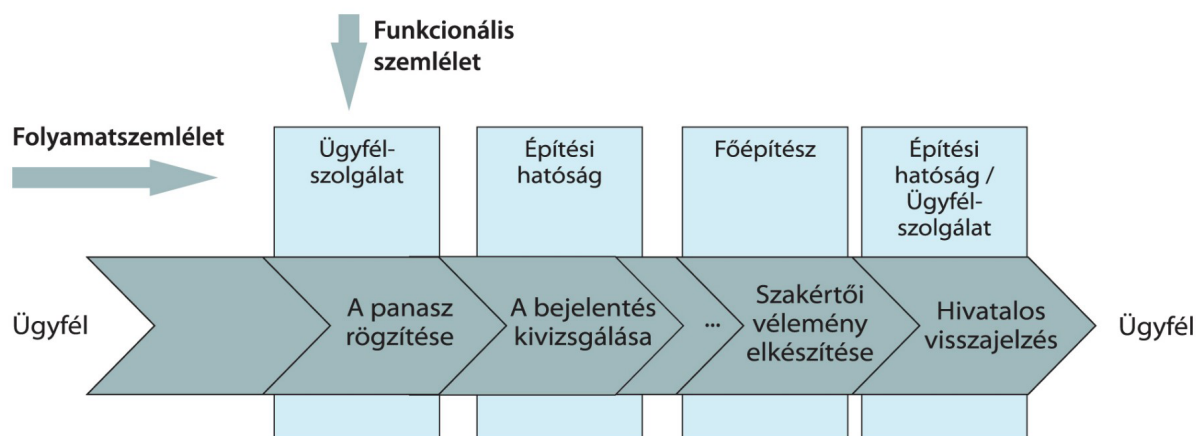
Funkcionális szemlélet

Folyamatszemlélet

Ügyfélszolgálat

Építési hatóság

Főépítész

Építési hatóság / Ügyfélszolgálat

Ügyfél

A panasz rögzítése

A bejelentés kivizsgálása

...

Szakértői vélemény elkészítése

Hivatalos visszajelzés

Ügyfél